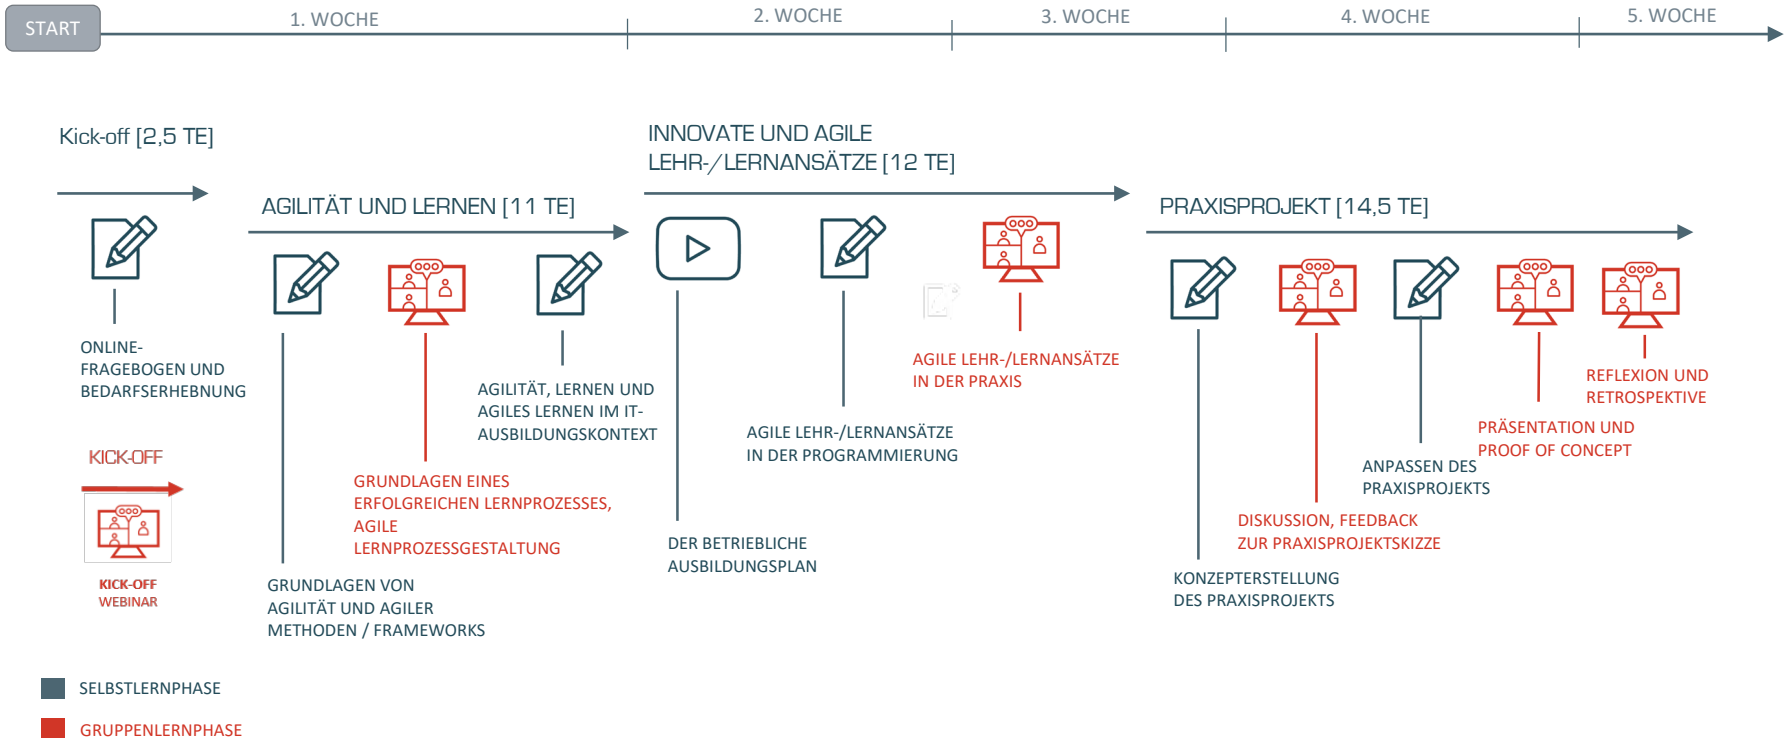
START

1. WOCHE

2. WOCHE

3. WOCHE

4. WOCHE

5. WOCHE

Kick-off [2,5 TE]

ONLINE-FRAGEBOGEN UND BEDARFSERHEBNUNG

KICK-OFF

KICK-OFF WEBINAR

AGILITÄT UND LERNEN [11 TE]

GRUNDLAGEN VON AGILITÄT UND AGILER METHODEN / FRAMEWORKS

GRUNDLAGEN EINES ERFOLGREICHEN LERNPROZESSES, AGILE LERNPROZESSGESTALTUNG

AGILITÄT, LERNEN UND AGILES LERNEN IM IT-AUSBILDUNGSKONTEXT

INNOVATE UND AGILE LEHR-/LERNANSÄTZE [12 TE]

DER BETRIEBLICHE AUSBILDUNGSPLAN

AGILE LEHR-/LERNANSÄTZE IN DER PROGRAMMIERUNG

AGILE LEHR-/LERNANSÄTZE IN DER PRAXIS

PRAXISPROJEKT [14,5 TE]

KONZEPTERSTELLUNG DES PRAXISPROJEKTS

DISKUSSION, FEEDBACK ZUR PRAXISPROJEKTSKIZZE

ANPASSEN DES PRAXISPROJEKTS

PRÄSENTATION UND PROOF OF CONCEPT

REFLEXION UND RETROSPEKTIVE

SELBSTLERNPHASE

GRUPPENLERNPHASE